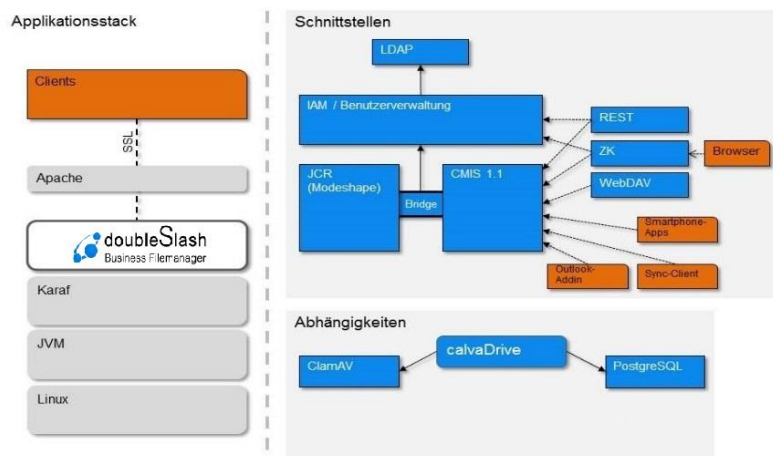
Applikationsstack

Clients

SSL

Apache

doubleSlash
Business Filemanager

Karaf

JVM

Linux

Schnittstellen

LDAP

IAM / Benutzerverwaltung

REST

ZK

Browser

JCR (Modeshape)

Bridge

CMIS 1.1

WebDAV

Smartphone-Apps

Outlook-Addin

Sync-Client

Abhängigkeiten

ClamAV

calvaDrive

PostgreSQL